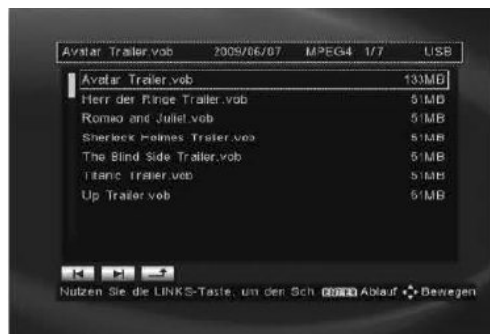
Avatar Trailer.vob 2009/06/07 MPEG4 1/7 USB

| | |
|---|---|
| Avatar Trailer.vob | 133MB |
| Herr der Ringe Trailer.vob | 51MB |
| Romeo and Juliet.vob | 51MB |
| Sherlock Holmes Trailer.vob | 51MB |
| The Blind Side Trailer.vob | 51MB |
| Titanic Trailer.vob | 51MB |
| Up Trailer.vob | 51MB |

Nutzen Sie die LINKS-Taste, um den Sch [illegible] Ablauf Bewegen